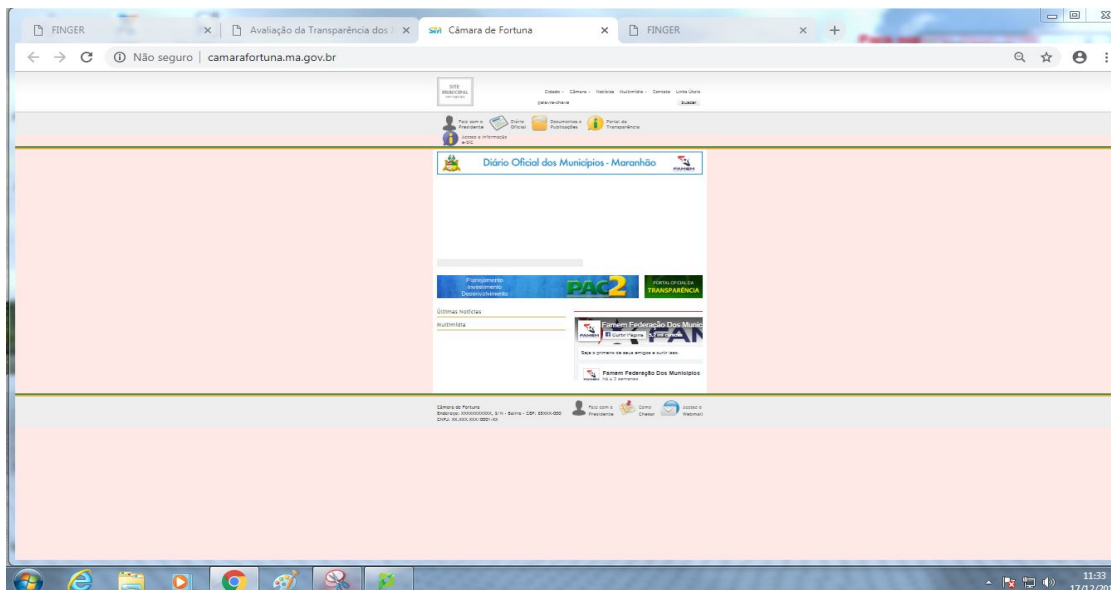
FINGER
Avaliação da Transparência dos
Câmara de Fortuna
FINGER
Não seguro | camarafortuna.ma.gov.br

SITE MUNICIPAL
Cidade Câmara Notícias Multimídia Contato Links Úteis
palavra-chave
buscar

Fale com o Presidente
Diário Oficial
Documentos e Publicações
Portal da Transparência
Acesso a Informação e-SIC

Diário Oficial dos Municípios - Maranhão
FAMEM

Planejamento Investimento Desenvolvimento
PAC2
PORTAL OFICIAL DA TRANSPARÊNCIA

Últimas Notícias
Multimídia

Famem Federação Dos Munic
Curtir Página
Seja o primeiro de seus amigos a curtir isso.
Famem Federação Dos Municípios
há 3 semanas

Câmara de Fortuna
Endereço: XXXXXXXXXX, S/N - Bairro - CEP: 65XXX-000
CNPJ: XX.XXX.XXX/0001-XX
Fale com o Presidente
Como Chegar
Acesso o Webmail

11:33
17/12/20